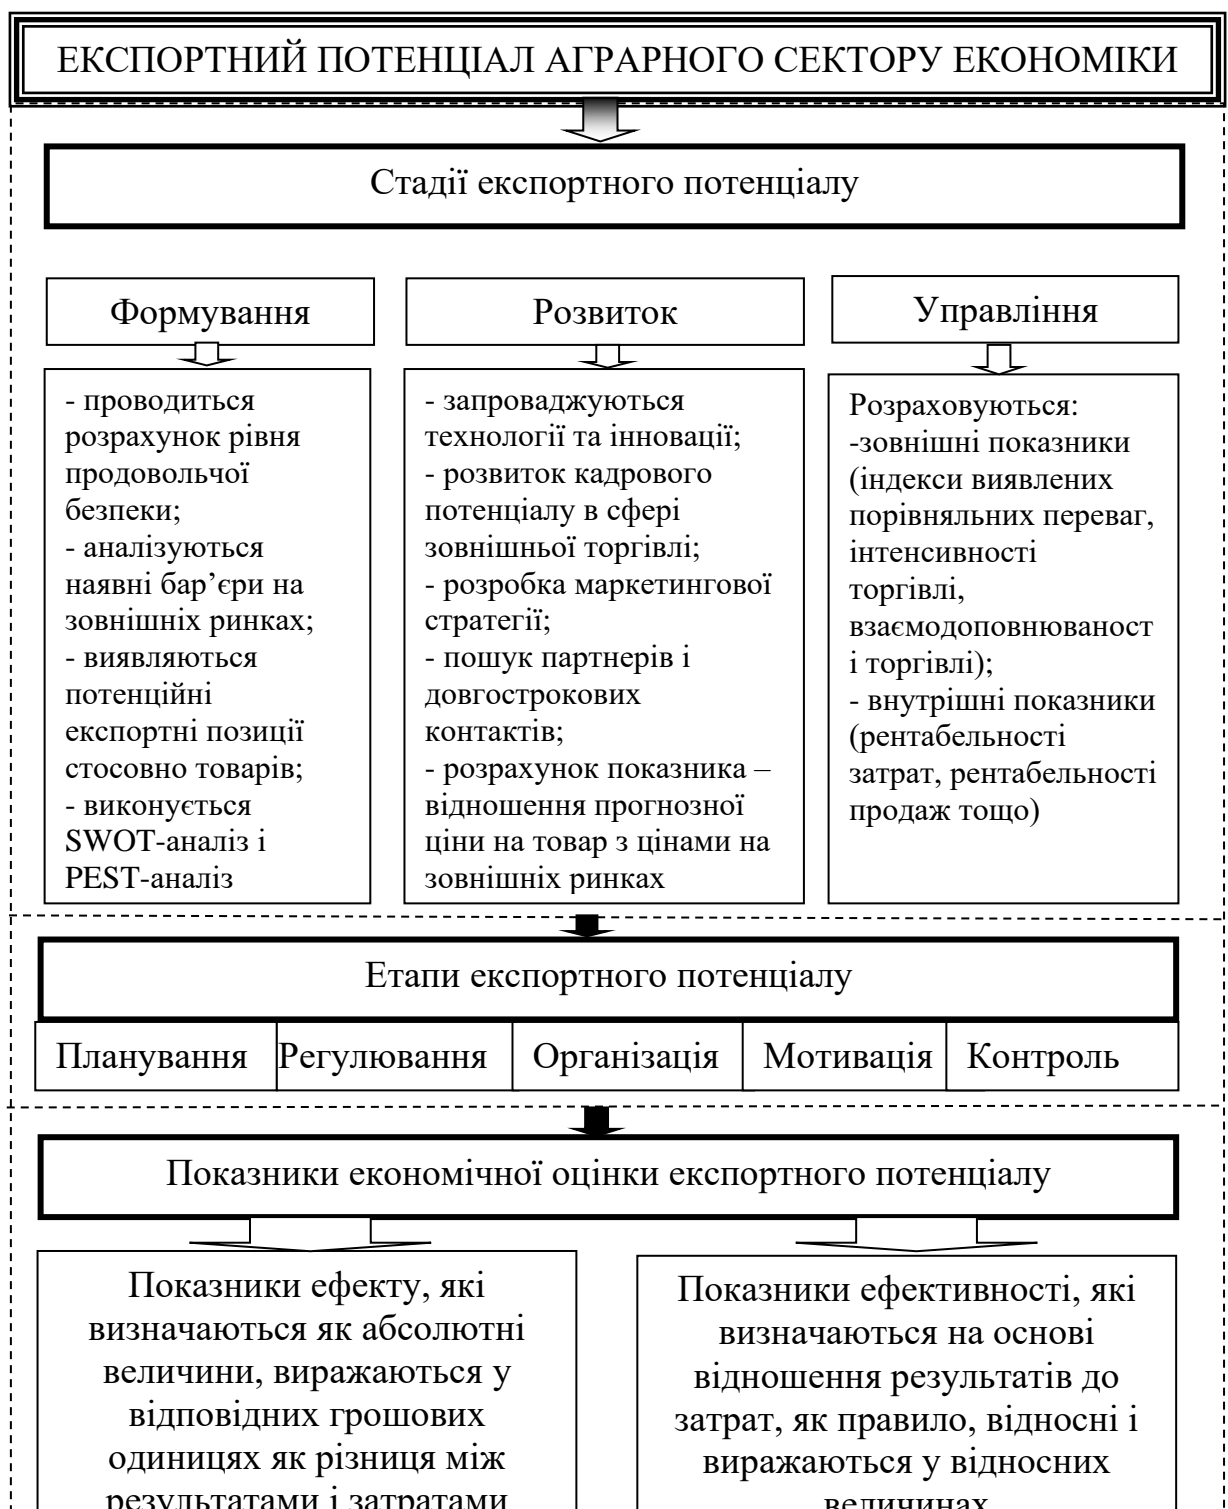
ЕКСПОРТНИЙ ПОТЕНЦІАЛ АГРАРНОГО СЕКТОРУ ЕКОНОМІКИ

Стадії експортного потенціалу

Формування

- проводиться розрахунок рівня продовольчої безпеки;
- аналізуються наявні бар'єри на зовнішніх ринках;
- виявляються потенційні експортні позиції стосовно товарів;
- виконується SWOT-аналіз і PEST-аналіз

Розвиток

- запроваджуються технології та інновації;
- розвиток кадрового потенціалу в сфері зовнішньої торгівлі;
- розробка маркетингової стратегії;
- пошук партнерів і довгострокових контактів;
- розрахунок показника – відношення прогнозної ціни на товар з цінами на зовнішніх ринках

Управління

Розраховуються:
-зовнішні показники (індекси виявлених порівняльних переваг, інтенсивності торгівлі, взаємодоповнюваност і торгівлі);
- внутрішні показники (рентабельності затрат, рентабельності продаж тощо)

Етапи експортного потенціалу

| Планування | Регулювання | Організація | Мотивація | Контроль |
|---|---|---|---|---|

Показники економічної оцінки експортного потенціалу

Показники ефекту, які визначаються як абсолютні величини, виражаються у відповідних грошових одиницях як різниця між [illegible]

Показники ефективності, які визначаються на основі відношення результатів до затрат, як правило, відносні і виражаються у відносних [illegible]